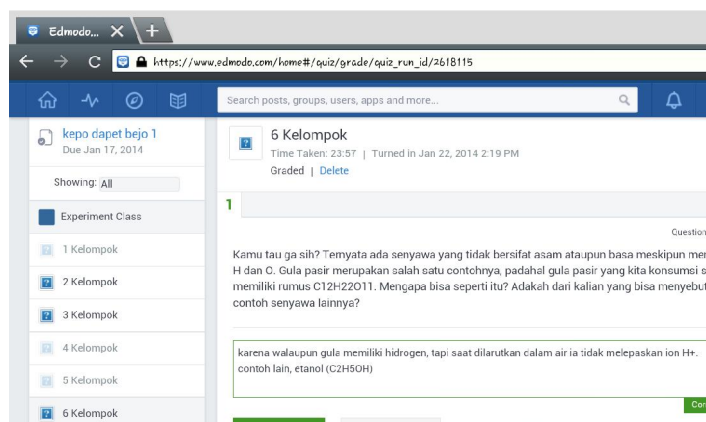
Edmodo... ✕ +

https://www.edmodo.com/home#/quiz/grade/quiz_run_id/2618115

Search posts, groups, users, apps and more...

kepo dapet bejo 1
Due Jan 17, 2014

Showing: All

Experiment Class

1 Kelompok

2 Kelompok

3 Kelompok

4 Kelompok

5 Kelompok

6 Kelompok

6 Kelompok
Time Taken: 23:57 | Turned in Jan 22, 2014 2:19 PM
Graded | Delete

1

Question

Kamu tau ga sih? Ternyata ada senyawa yang tidak bersifat asam ataupun basa meskipun me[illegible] H dan C. Gula pasir merupakan salah satu contohnya, padahal gula pasir yang kita konsumsi s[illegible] memiliki rumus C12H22O11. Mengapa bisa seperti itu? Adakah dari kalian yang bisa menyebut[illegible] contoh senyawa lainnya?

karena walaupun gula memiliki hidrogen, tapi saat dilarutkan dalam air ia tidak melepaskan ion H+. contoh lain, etanol (C2H5OH)

Co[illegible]